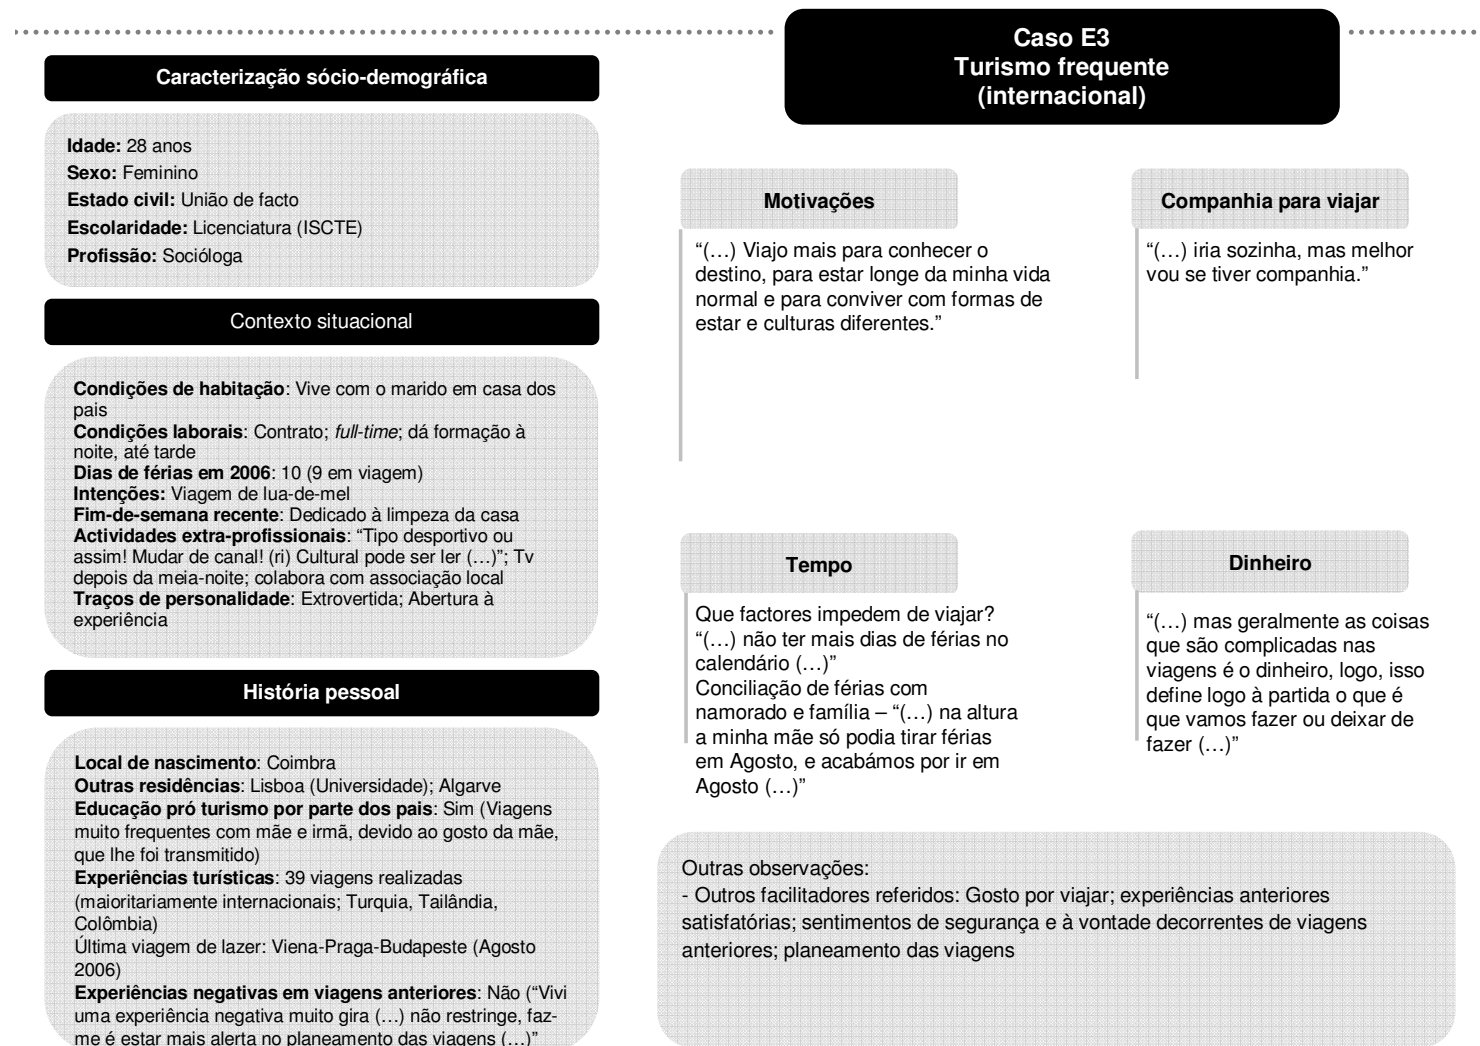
Caso E3
Turismo frequente
(internacional)

Caracterização sócio-demográfica

Idade: 28 anos
Sexo: Feminino
Estado civil: União de facto
Escolaridade: Licenciatura (ISCTE)
Profissão: Socióloga

Contexto situacional

Condições de habitação: Vive com o marido em casa dos pais
Condições laborais: Contrato; full-time; dá formação à noite, até tarde
Dias de férias em 2006: 10 (9 em viagem)
Intenções: Viagem de lua-de-mel
Fim-de-semana recente: Dedicado à limpeza da casa
Actividades extra-profissionais: "Tipo desportivo ou assim! Mudar de canal! (ri) Cultural pode ser ler (…)"; Tv depois da meia-noite; colabora com associação local
Traços de personalidade: Extrovertida; Abertura à experiência

História pessoal

Local de nascimento: Coimbra
Outras residências: Lisboa (Universidade); Algarve
Educação pró turismo por parte dos pais: Sim (Viagens muito frequentes com mãe e irmã, devido ao gosto da mãe, que lhe foi transmitido)
Experiências turísticas: 39 viagens realizadas (maioritariamente internacionais; Turquia, Tailândia, Colômbia)
Última viagem de lazer: Viena-Praga-Budapeste (Agosto 2006)
Experiências negativas em viagens anteriores: Não ("Vivi uma experiência negativa muito gira (…) não restringe, faz-me é estar mais alerta no planeamento das viagens (…)"

Motivações

"(…) Viajo mais para conhecer o destino, para estar longe da minha vida normal e para conviver com formas de estar e culturas diferentes."

Companhia para viajar

"(…) iria sozinha, mas melhor vou se tiver companhia."

Tempo

Que factores impedem de viajar? "(…) não ter mais dias de férias no calendário (…)"
Conciliação de férias com namorado e família – "(…) na altura a minha mãe só podia tirar férias em Agosto, e acabámos por ir em Agosto (…)"

Dinheiro

"(…) mas geralmente as coisas que são complicadas nas viagens é o dinheiro, logo, isso define logo à partida o que é que vamos fazer ou deixar de fazer (…)"

Outras observações:
- Outros facilitadores referidos: Gosto por viajar; experiências anteriores satisfatórias; sentimentos de segurança e à vontade decorrentes de viagens anteriores; planeamento das viagens